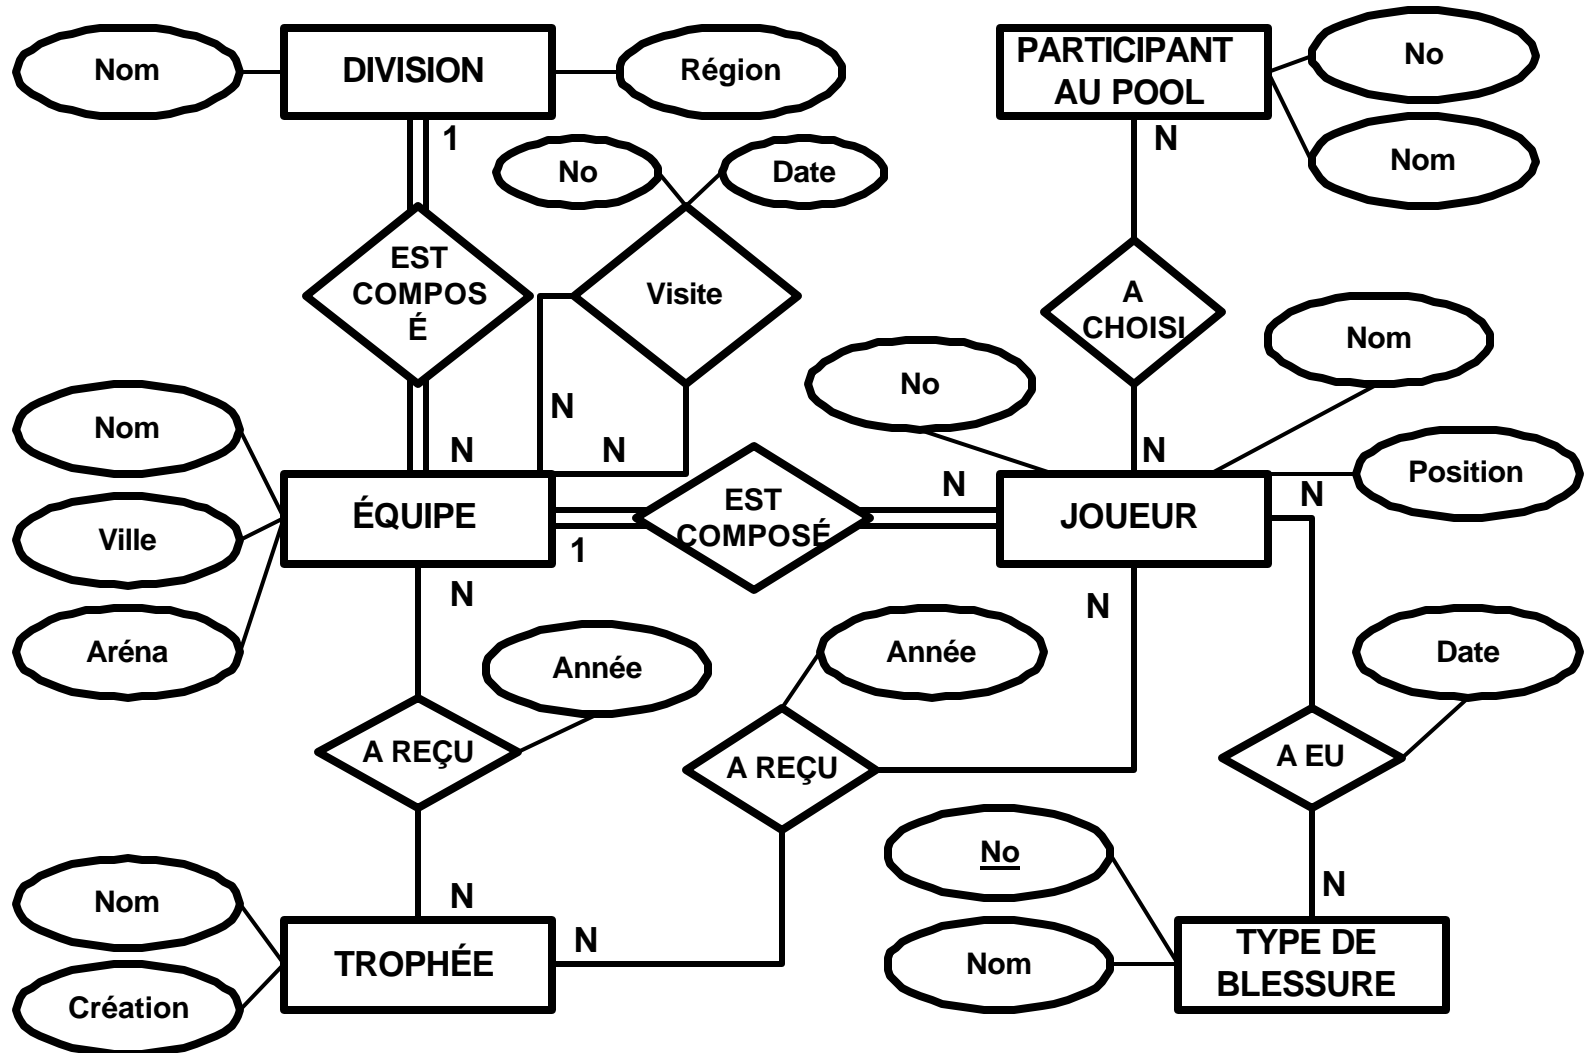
Nom
DIVISION
Région
PARTICIPANT AU POOL
No
Nom
1
N
No
Date
EST COMPOSÉ
Visite
A CHOISI
Nom
No
N
N
N
N
Nom
ÉQUIPE
EST COMPOSÉ
N
JOUEUR
Position
Ville
1
N
N
Aréna
N
Année
Année
Date
A REÇU
A REÇU
A EU
No
Nom
N
N
TROPHÉE
N
Nom
TYPE DE BLESSURE
Création